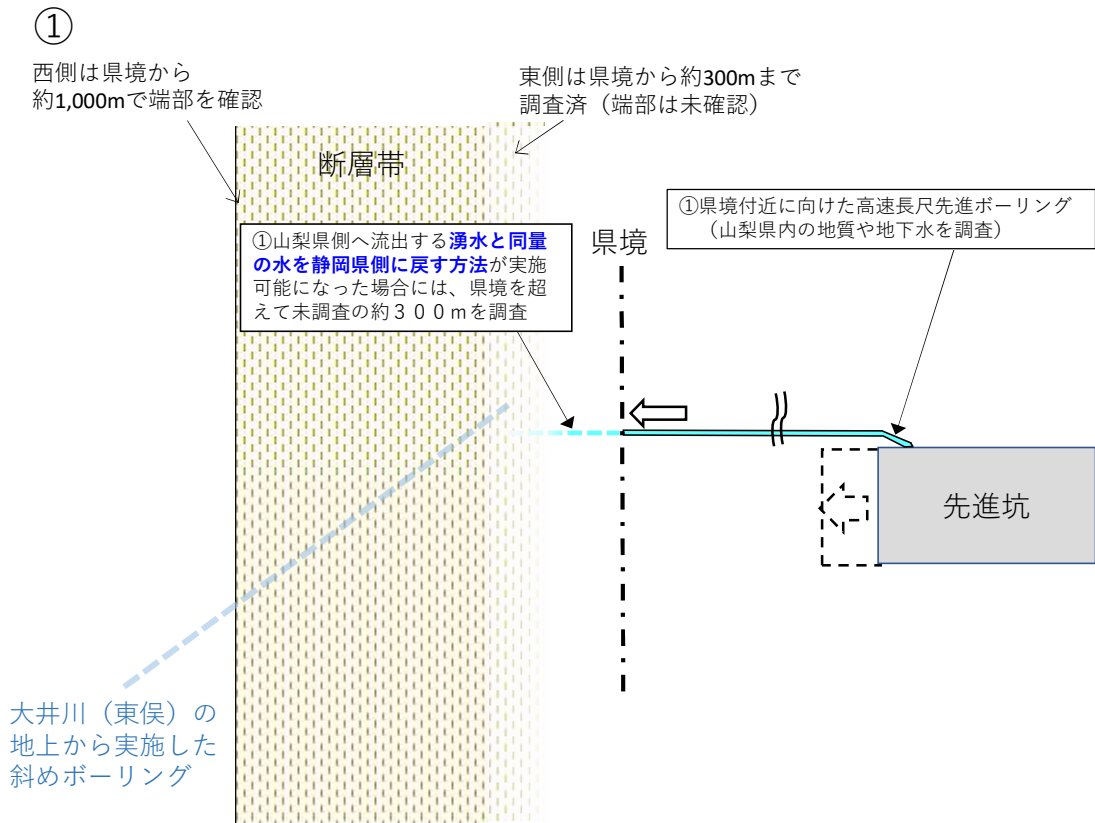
①

西側は県境から約1,000mで端部を確認

東側は県境から約300mまで調査済（端部は未確認）

断層帯

①県境付近に向けた高速長尺先進ボーリング（山梨県内の地質や地下水を調査）

県境

①山梨県側へ流出する湧水と同量の水を静岡県側に戻す方法が実施可能になった場合には、県境を超えて未調査の約３００ｍを調査

先進坑

大井川（東俣）の地上から実施した斜めボーリング